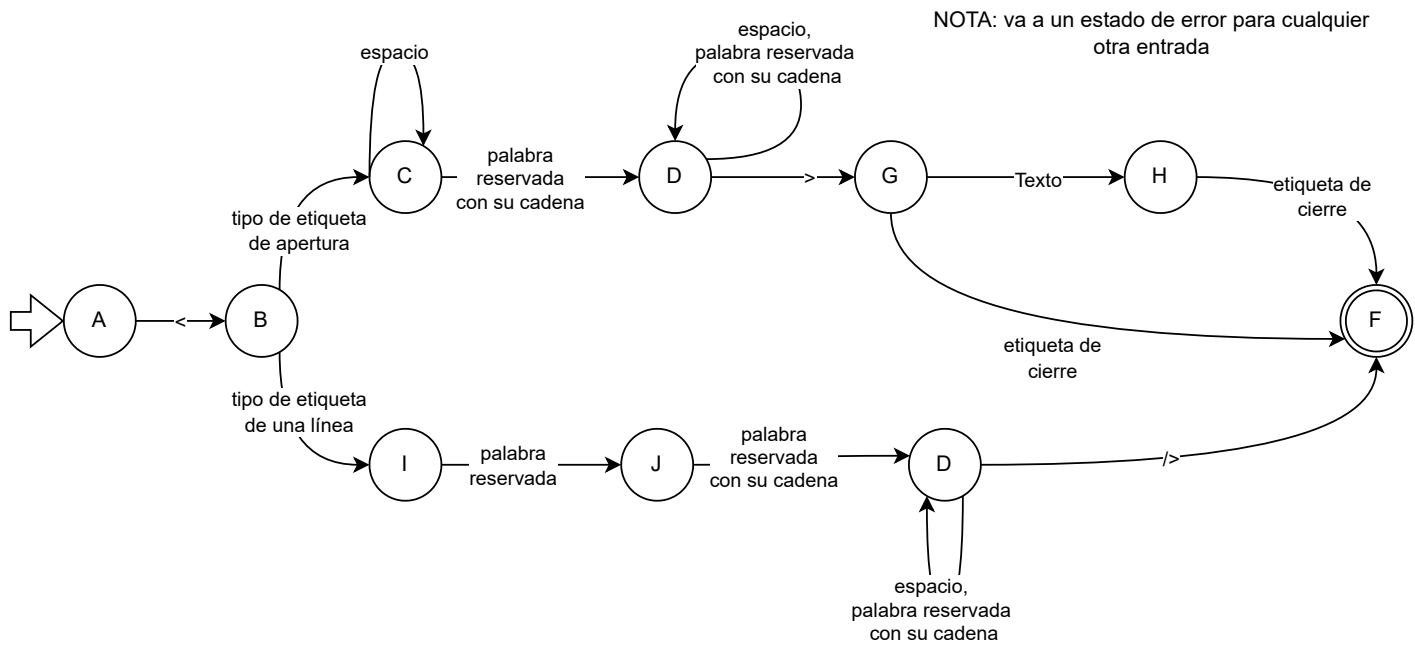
NOTA: va a un estado de error para cualquier otra entrada

espacio

espacio, palabra reservada con su cadena

C

palabra reservada con su cadena

D

>

G

Texto

H

etiqueta de cierre

tipo de etiqueta de apertura

A

<

B

F

etiqueta de cierre

tipo de etiqueta de una línea

I

palabra reservada

J

palabra reservada con su cadena

D

/>

espacio, palabra reservada con su cadena